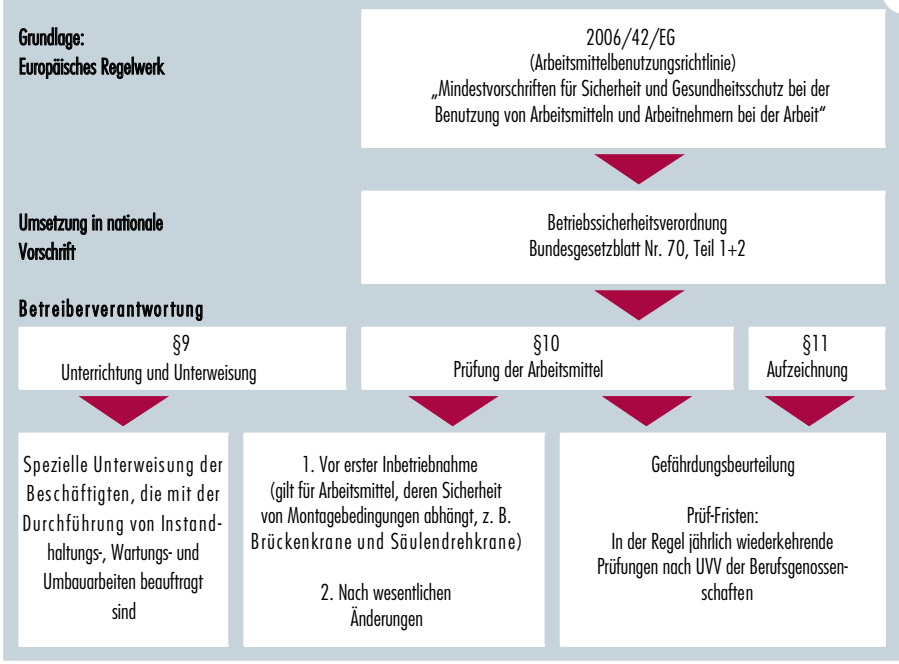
Grundlage:
Europäisches Regelwerk

2006/42/EG
(Arbeitsmittelbenutzungsrichtlinie)
„Mindestvorschriften für Sicherheit und Gesundheitsschutz bei der Benutzung von Arbeitsmitteln und Arbeitnehmern bei der Arbeit"

Umsetzung in nationale Vorschrift

Betriebssicherheitsverordnung
Bundesgesetzblatt Nr. 70, Teil 1+2

Betreiberverantwortung

§9
Unterrichtung und Unterweisung

§10
Prüfung der Arbeitsmittel

§11
Aufzeichnung

Spezielle Unterweisung der Beschäftigten, die mit der Durchführung von Instandhaltungs-, Wartungs- und Umbauarbeiten beauftragt sind

1. Vor erster Inbetriebnahme
(gilt für Arbeitsmittel, deren Sicherheit von Montagebedingungen abhängt, z. B. Brückenkrane und Säulendrehkrane)

2. Nach wesentlichen Änderungen

Gefährdungsbeurteilung

Prüf-Fristen:
In der Regel jährlich wiederkehrende Prüfungen nach UVV der Berufsgenossenschaften